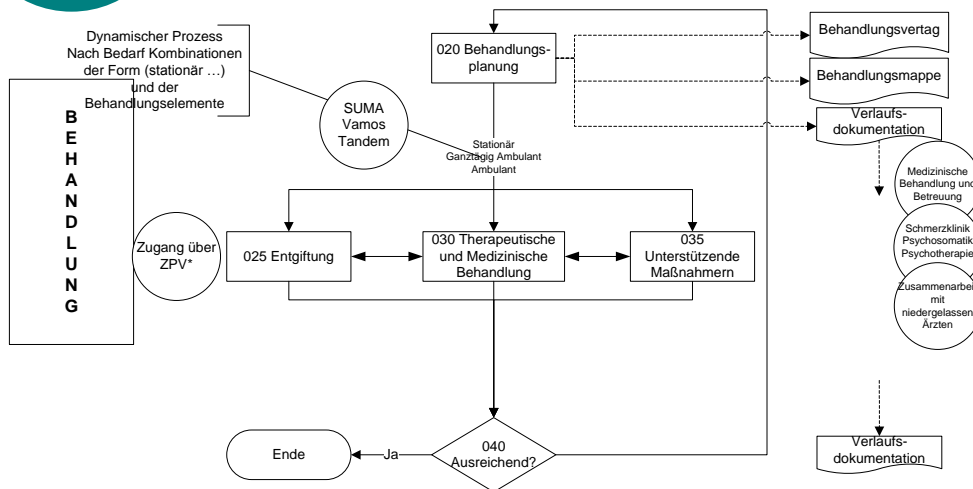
Dynamischer Prozess
Nach Bedarf Kombinationen der Form (stationär …) und der Behandlungselemente

B
E
H
A
N
D
L
U
N
G

SUMA
Vamos
Tandem

020 Behandlungsplanung

Behandlungsvertag

Behandlungsmappe

Verlaufsdokumentation

Stationär
Ganztägig Ambulant
Ambulant

Zugang über ZPV*

025 Entgiftung

030 Therapeutische und Medizinische Behandlung

035 Unterstützende Maßnahmern

Medizinische Behandlung und Betreuung

Schmerzklinik Psychosomatik Psychotherapie

Zusammenarbeit mit niedergelassenen Ärzten

040 Ausreichend?

Ja

Ende

Verlaufsdokumentation